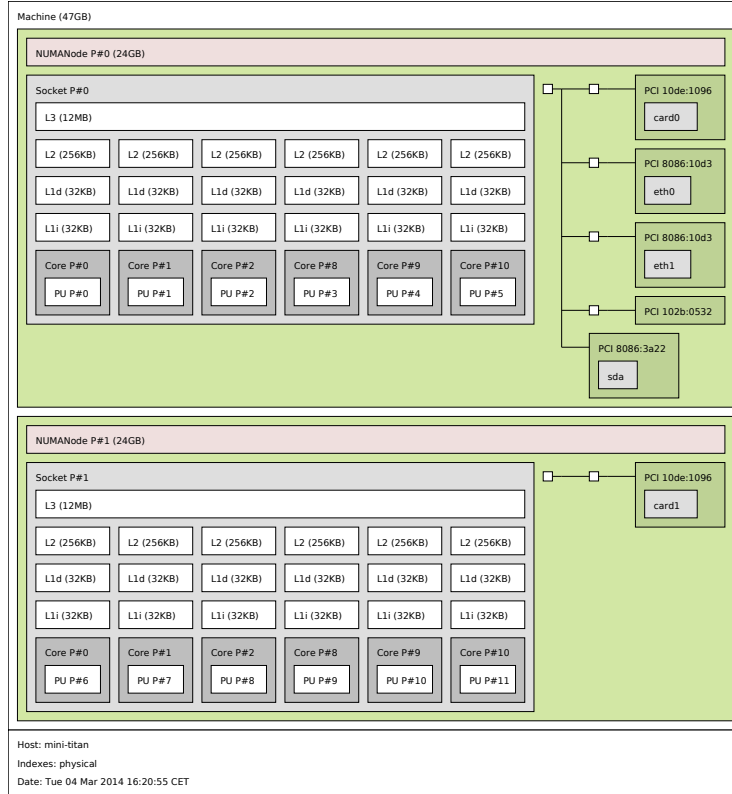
Machine (47GB)

NUMANode P#0 (24GB)

Socket P#0

L3 (12MB)

L2 (256KB) L2 (256KB) L2 (256KB) L2 (256KB) L2 (256KB) L2 (256KB)

L1d (32KB) L1d (32KB) L1d (32KB) L1d (32KB) L1d (32KB) L1d (32KB)

L1i (32KB) L1i (32KB) L1i (32KB) L1i (32KB) L1i (32KB) L1i (32KB)

Core P#0 PU P#0
Core P#1 PU P#1
Core P#2 PU P#2
Core P#8 PU P#3
Core P#9 PU P#4
Core P#10 PU P#5

PCI 10de:1096
card0

PCI 8086:10d3
eth0

PCI 8086:10d3
eth1

PCI 102b:0532

PCI 8086:3a22
sda

NUMANode P#1 (24GB)

Socket P#1

L3 (12MB)

L2 (256KB) L2 (256KB) L2 (256KB) L2 (256KB) L2 (256KB) L2 (256KB)

L1d (32KB) L1d (32KB) L1d (32KB) L1d (32KB) L1d (32KB) L1d (32KB)

L1i (32KB) L1i (32KB) L1i (32KB) L1i (32KB) L1i (32KB) L1i (32KB)

Core P#0 PU P#6
Core P#1 PU P#7
Core P#2 PU P#8
Core P#8 PU P#9
Core P#9 PU P#10
Core P#10 PU P#11

PCI 10de:1096
card1

Host: mini-titan
Indexes: physical
Date: Tue 04 Mar 2014 16:20:55 CET